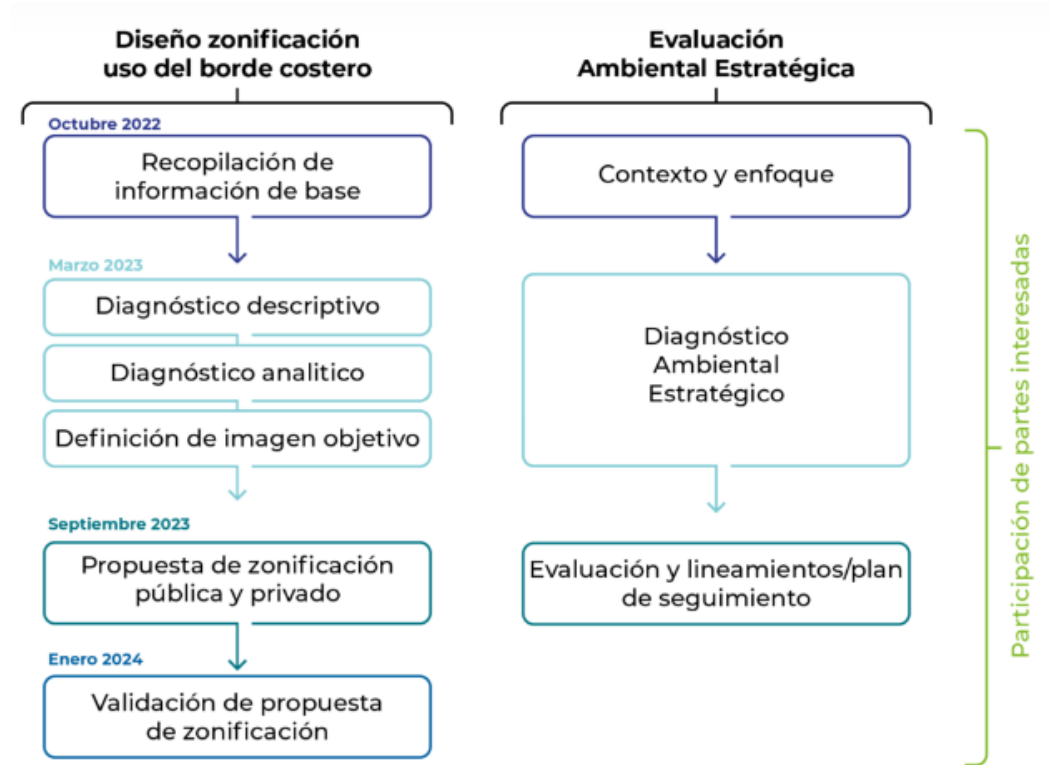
Diseño zonificación uso del borde costero

Octubre 2022

Recopilación de información de base

Marzo 2023

Diagnóstico descriptivo

Diagnóstico analitico

Definición de imagen objetivo

Septiembre 2023

Propuesta de zonificación pública y privado

Enero 2024

Validación de propuesta de zonificación

Evaluación Ambiental Estratégica

Contexto y enfoque

Diagnóstico Ambiental Estratégico

Evaluación y lineamientos/plan de seguimiento

Participación de partes interesadas